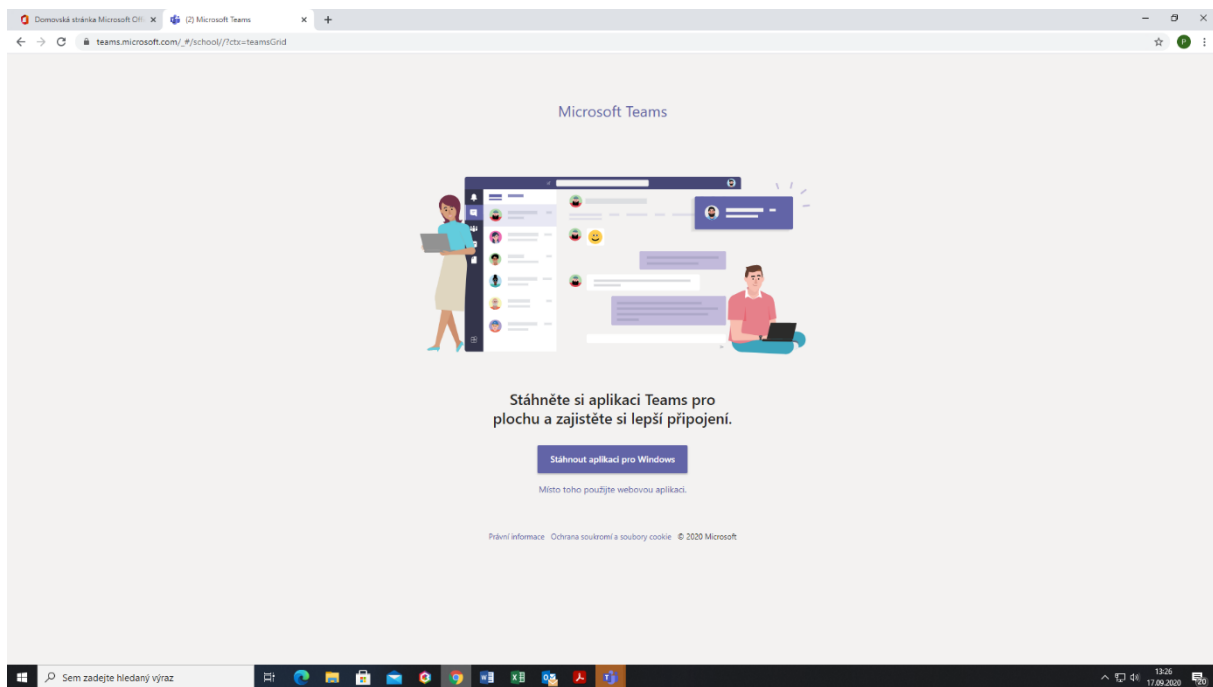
Domovská stránka Microsoft Off ×
(2) Microsoft Teams ×
+

teams.microsoft.com/_#/school//?ctx=teamsGrid

Microsoft Teams

Stáhněte si aplikaci Teams pro plochu a zajistěte si lepší připojení.

Stáhnout aplikaci pro Windows

Místo toho použijte webovou aplikaci.

Právní informace Ochrana soukromí a soubory cookie © 2020 Microsoft

Sem zadejte hledaný výraz

13:26
17.09.2020